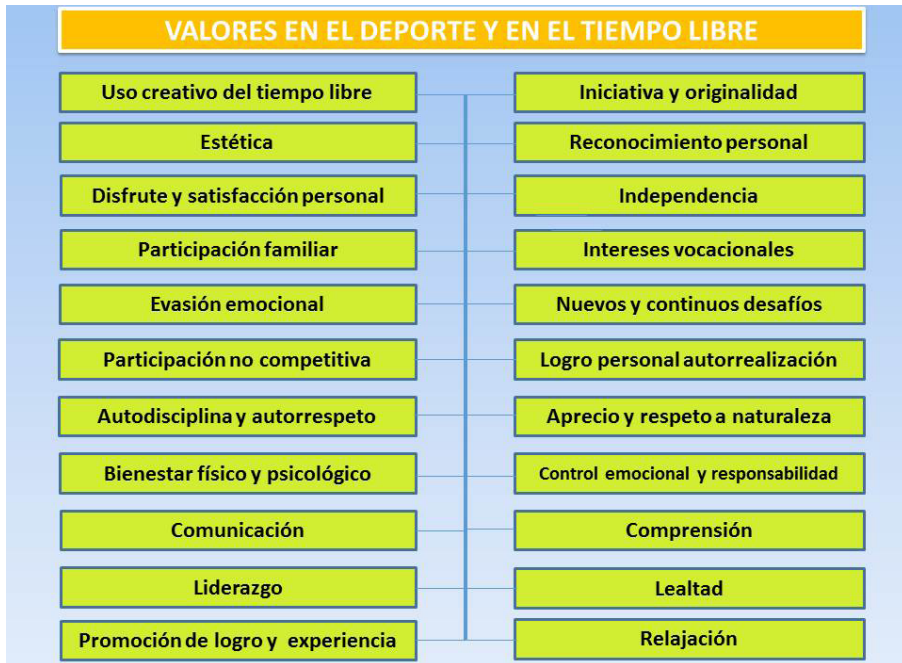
VALORES EN EL DEPORTE Y EN EL TIEMPO LIBRE

Uso creativo del tiempo libre

Estética

Disfrute y satisfacción personal

Participación familiar

Evasión emocional

Participación no competitiva

Autodisciplina y autorrespeto

Bienestar físico y psicológico

Comunicación

Liderazgo

Promoción de logro y experiencia

Iniciativa y originalidad

Reconocimiento personal

Independencia

Intereses vocacionales

Nuevos y continuos desafíos

Logro personal autorrealización

Aprecio y respeto a naturaleza

Control emocional y responsabilidad

Comprensión

Lealtad

Relajación